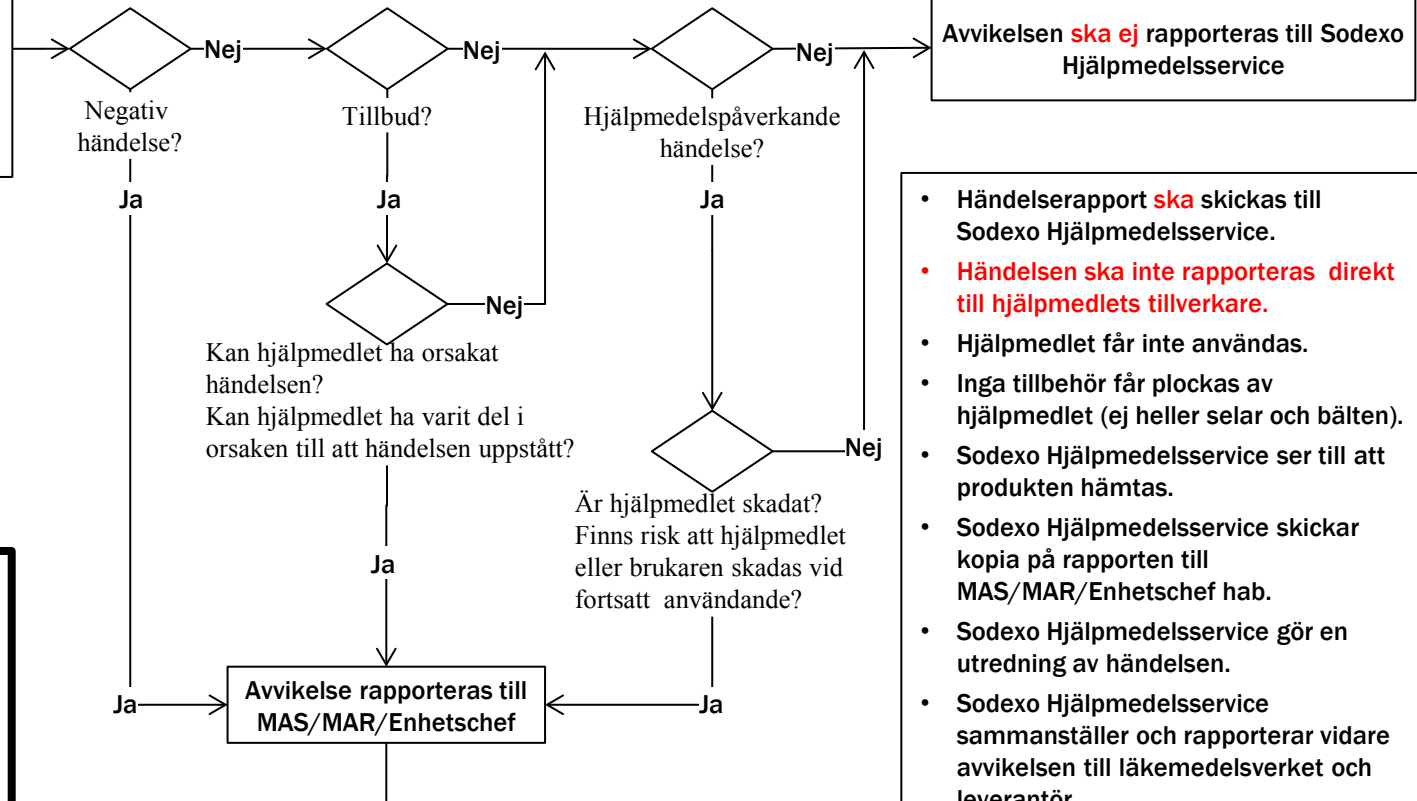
Nej

Nej

Nej

Avvikelsen ska ej rapporteras till Sodexo Hjälpmedelsservice

Negativ händelse?

Tillbud?

Hjälpmedelspåverkande händelse?

Ja

Ja

Ja

Nej

Kan hjälpmedlet ha orsakat händelsen?
Kan hjälpmedlet ha varit del i orsaken till att händelsen uppstått?

Nej

Är hjälpmedlet skadat?
Finns risk att hjälpmedlet eller brukaren skadas vid fortsatt användande?

Ja

Ja

Ja

Avvikelse rapporteras till MAS/MAR/Enhetschef

- Händelserapport ska skickas till Sodexo Hjälpmedelsservice.
- Händelsen ska inte rapporteras direkt till hjälpmedlets tillverkare.
- Hjälpmedlet får inte användas.
- Inga tillbehör får plockas av hjälpmedlet (ej heller selar och bälten).
- Sodexo Hjälpmedelsservice ser till att produkten hämtas.
- Sodexo Hjälpmedelsservice skickar kopia på rapporten till MAS/MAR/Enhetschef hab.
- Sodexo Hjälpmedelsservice gör en utredning av händelsen.
- Sodexo Hjälpmedelsservice sammanställer och rapporterar vidare avvikelsen till läkemedelsverket och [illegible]